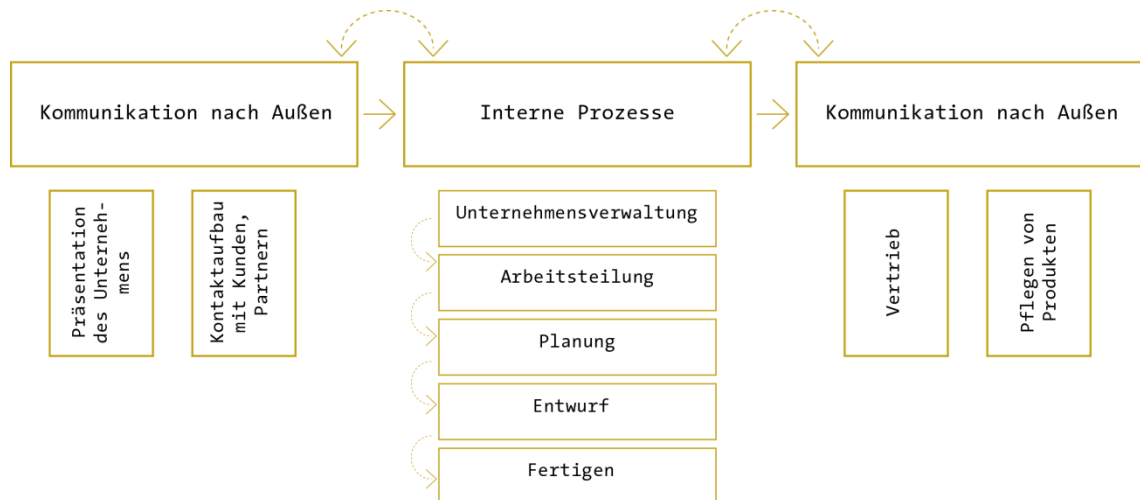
Kommunikation nach Außen

Interne Prozesse

Kommunikation nach Außen

Präsentation des Unternehmens

Kontaktaufbau mit Kunden, Partnern

Unternehmensverwaltung

Arbeitsteilung

Planung

Entwurf

Fertigen

Vertrieb

Pflegen von Produkten